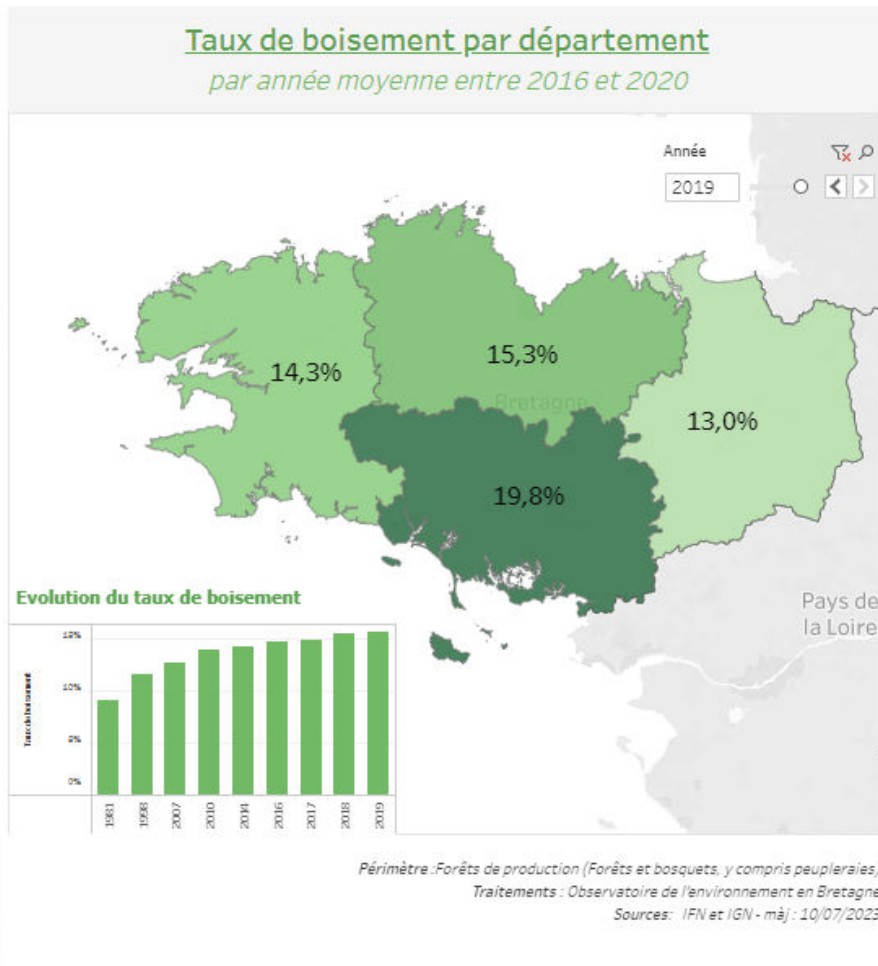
Taux de boisement par département
par année moyenne entre 2016 et 2020

Année
2019

14,3%
15,3%
Bretagne
13,0%
19,8%

Pays de la Loire

Evolution du taux de boisement

Taux de boisement

15%
10%
5%
0%

1981
1998
2007
2010
2014
2016
2017
2018
2019

Périmètre :Forêts de production (Forêts et bosquets, y compris peupleraies,
Traitements : Observatoire de l'environnement en Bretagne
Sources: IFN et IGN - màj : 10/07/2023